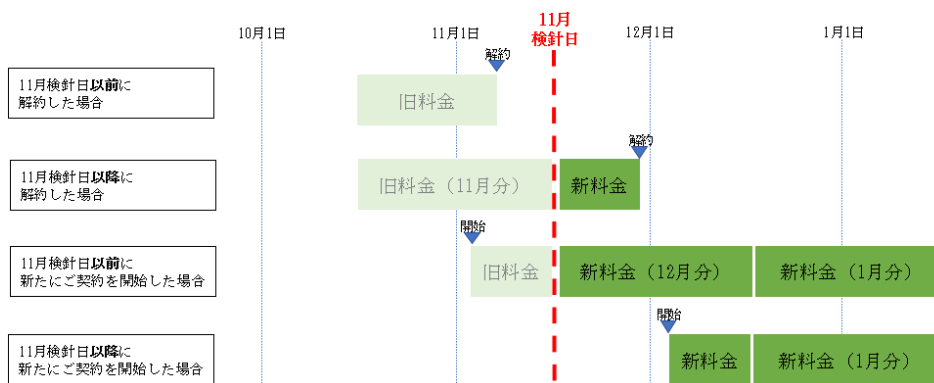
10月1日

11月1日

11月
検針日

12月1日

1月1日

11月検針日以前に
解約した場合

解約

旧料金

11月検針日以降に
解約した場合

解約

旧料金（11月分）

新料金

11月検針日以前に
新たにご契約を開始した場合

開始

旧料金

新料金（12月分）

新料金（1月分）

11月検針日以降に
新たにご契約を開始した場合

開始

新料金

新料金（1月分）